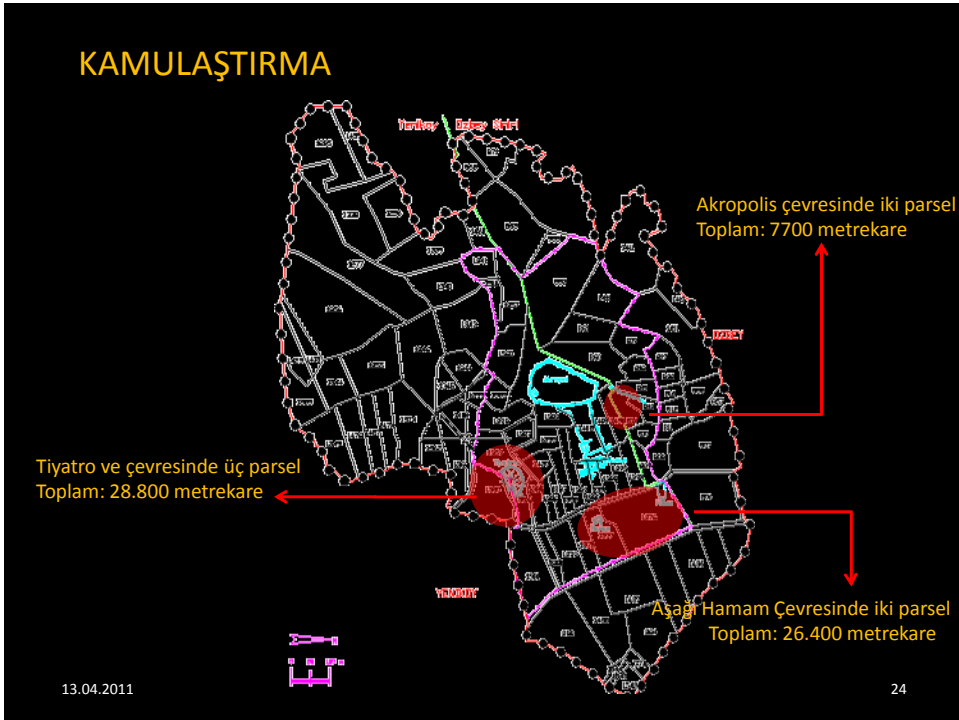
KAMULAŞTIRMA

Akropolis çevresinde iki parsel
Toplam: 7700 metrekare

Tiyatro ve çevresinde üç parsel
Toplam: 28.800 metrekare

Aşağı Hamam Çevresinde iki parsel
Toplam: 26.400 metrekare

13.04.2011

24